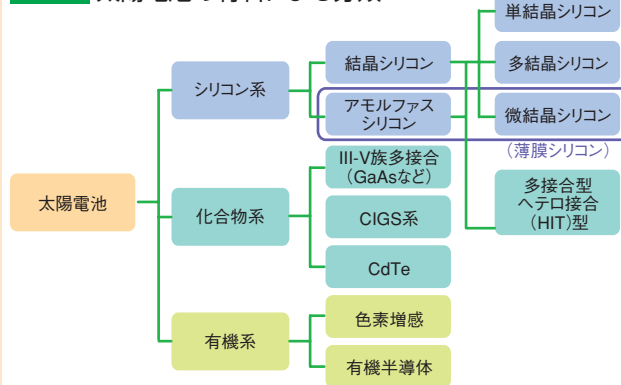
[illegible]

太陽電池

シリコン系

結晶シリコン

単結晶シリコン

多結晶シリコン

アモルファスシリコン

微結晶シリコン

（薄膜シリコン）

多接合型ヘテロ接合（HIT）型

化合物系

III-V族多接合（GaAsなど）

CIGS系

CdTe

有機系

色素増感

有機半導体